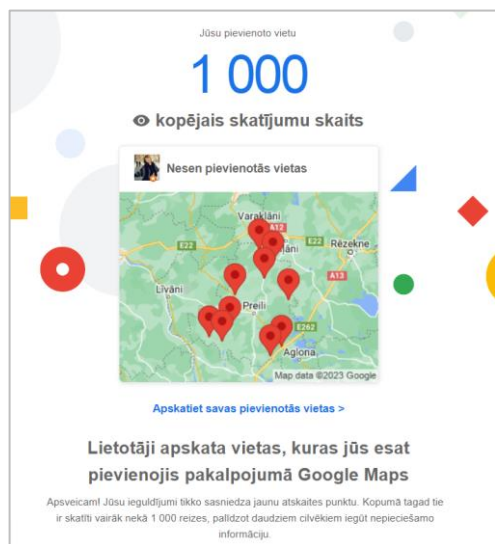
Jūsu pievienoto vietu

1 000

kopējais skatījumu skaits

Nesen pievienotās vietas

Varakļāni
A12
E22
Rēzekne
A13
Līvāni
Preiļi
E262
Aglona
Map data ©2023 Google

Apskatiet savas pievienotās vietas >

Lietotāji apskata vietas, kuras jūs esat pievienojis pakalpojumā Google Maps

Apsveicam! Jūsu ieguldījumi tikko sasniedza jaunu atskaites punktu. Kopumā tagad tie ir skatīti vairāk nekā 1 000 reizes, palīdzot daudziem cilvēkiem iegūt nepieciešamo informāciju.